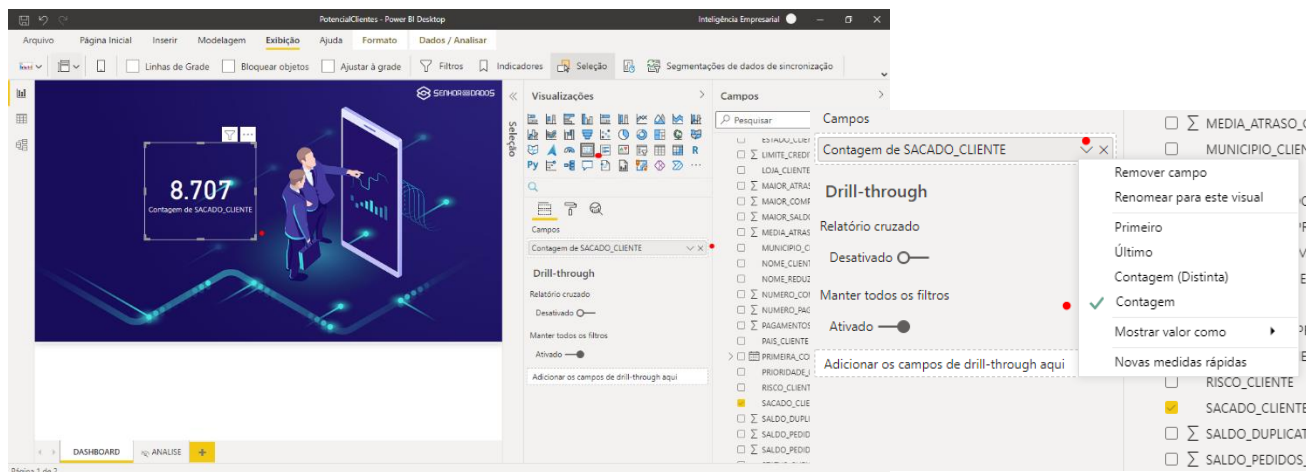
PotencialClientes - Power BI Desktop
Inteligência Empresarial

Arquivo Página Inicial Inserir Modelagem Exibição Ajuda Formato Dados / Analisar

Linhas de Grade Bloquear objetos Ajustar à grade Filtros Indicadores Seleção Segmentações de dados de sincronização

SENHOR DADOS

8.707
Contagem de SACADO_CLIENTE

Seleção

Visualizações

Py R

Campos
Contagem de SACADO_CLIENTE

Drill-through
Relatório cruzado
Desativado
Manter todos os filtros
Ativado
Adicionar os campos de drill-through aqui

Campos
Pesquisar
ESTADO_CLIE
LIMITE_CREDI
LOJA_CLIENTE
MAIOR_ATRAS
MAIOR_COMP
MAIOR_SALDO
MEDIA_ATRAS
MUNICIPIO_C
NOME_CLIENT
NOME_REDUZ
NUMERO_CON
NUMERO_PAG
PAGAMENTOS
PAIS_CLIENTE
PRIMEIRA_CO
PRIORIDADE_
RISCO_CLIENT
SACADO_CLIE
SALDO_DUPLI
SALDO_PEDID
SALDO_PEDID

DASHBOARD ANALISE +
Página 1 de 2

Campos
Contagem de SACADO_CLIENTE
Drill-through
Relatório cruzado
Desativado
Manter todos os filtros
Ativado
Adicionar os campos de drill-through aqui

Remover campo
Renomear para este visual
Primeiro
Último
Contagem (Distinta)
Contagem
Mostrar valor como
Novas medidas rápidas

MEDIA_ATRASO_C
MUNICIPIO_CLIEN
RISCO_CLIENTE
SACADO_CLIENTE
SALDO_DUPLICAT
SALDO_PEDIDOS_